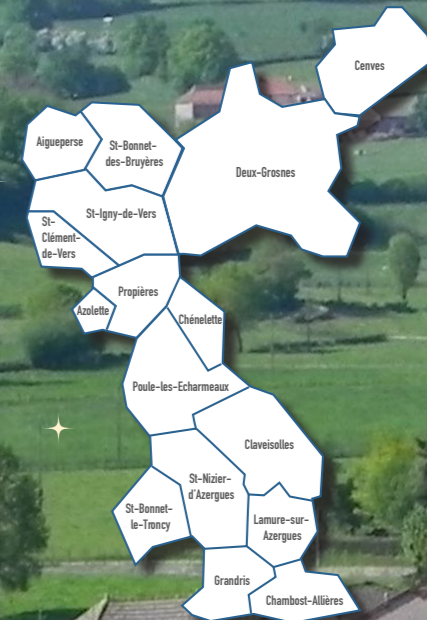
Cenves

Aigueperse

St-Bonnet-des-Bruyères

Deux-Grosnes

St-Igny-de-Vers

St-Clément-de-Vers

Propières

Azolette

Chénelette

Poule-les-Echarmeaux

Claveisolles

St-Nizier-d'Azergues

St-Bonnet-le-Troncy

Lamure-sur-Azergues

Grandris

Chambost-Allières